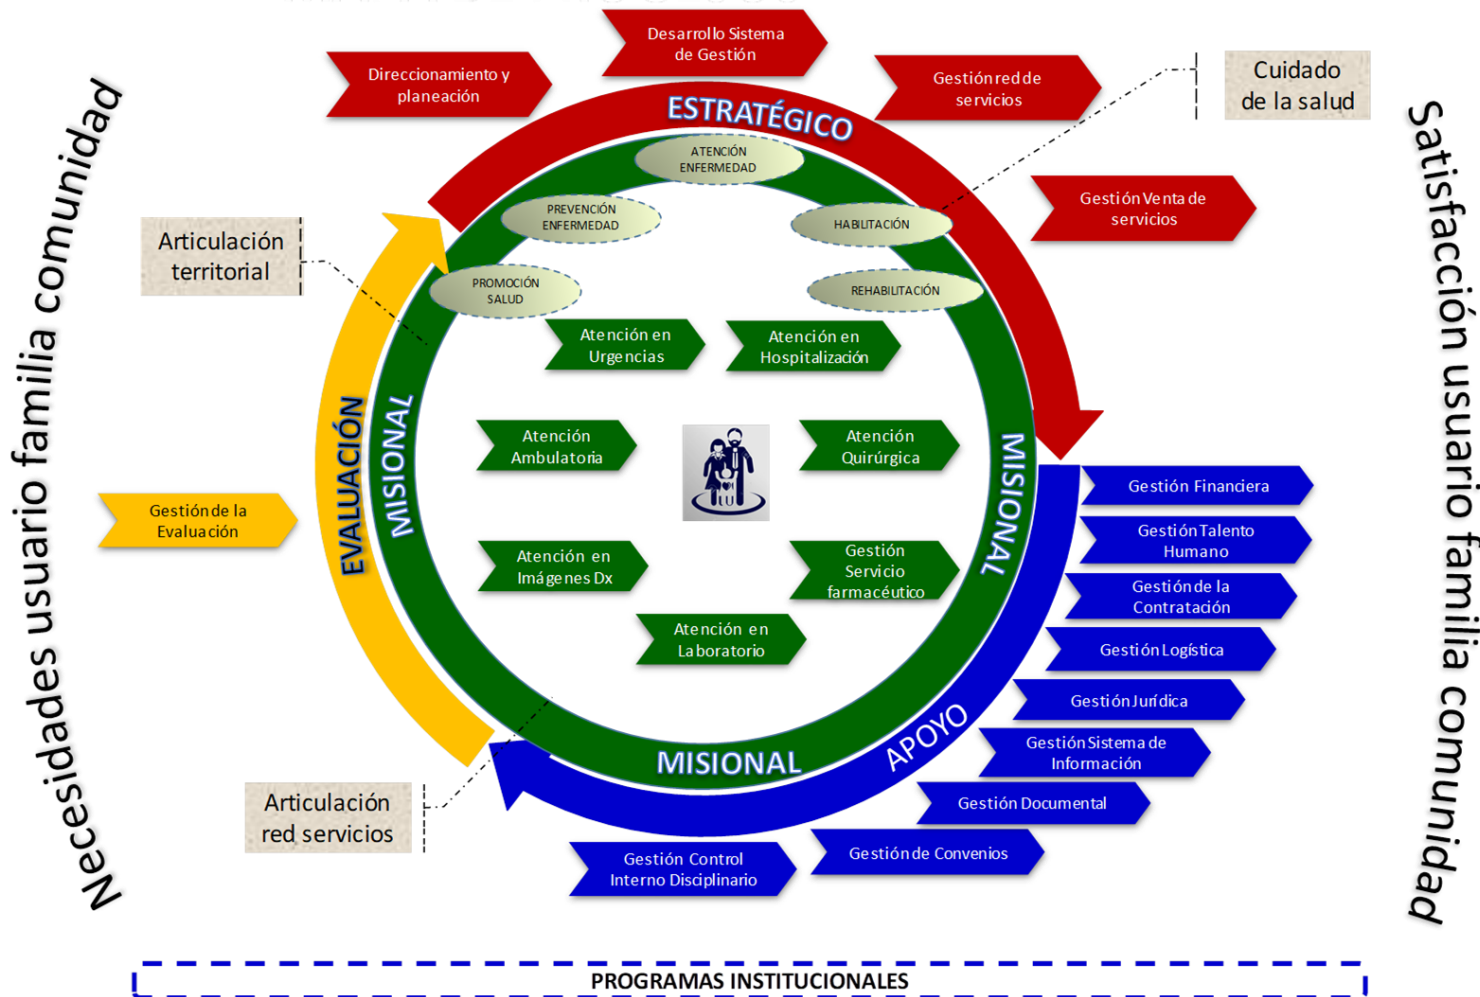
Necesidades usuario familia comunidad

Direccionamiento y planeación

Desarrollo Sistema de Gestión

Gestión red de servicios

Cuidado de la salud

ESTRATÉGICO

Gestión Venta de servicios

ATENCIÓN ENFERMEDAD

PREVENCIÓN ENFERMEDAD

HABILITACIÓN

PROMOCIÓN SALUD

REHABILITACIÓN

Articulación territorial

Atención en Urgencias

Atención en Hospitalización

Atención Ambulatoria

Atención Quirúrgica

Gestión de la Evaluación

EVALUACIÓN

MISIONAL

MISIONAL

Atención en Imágenes Dx

Gestión Servicio farmacéutico

Atención en Laboratorio

Gestión Financiera

Gestión Talento Humano

Gestión de la Contratación

Gestión Logística

Gestión Jurídica

Gestión Sistema de Información

APOYO

MISIONAL

Gestión Documental

Articulación red servicios

Gestión de Convenios

Gestión Control Interno Disciplinario

Satisfacción usuario familia comunidad

PROGRAMAS INSTITUCIONALES